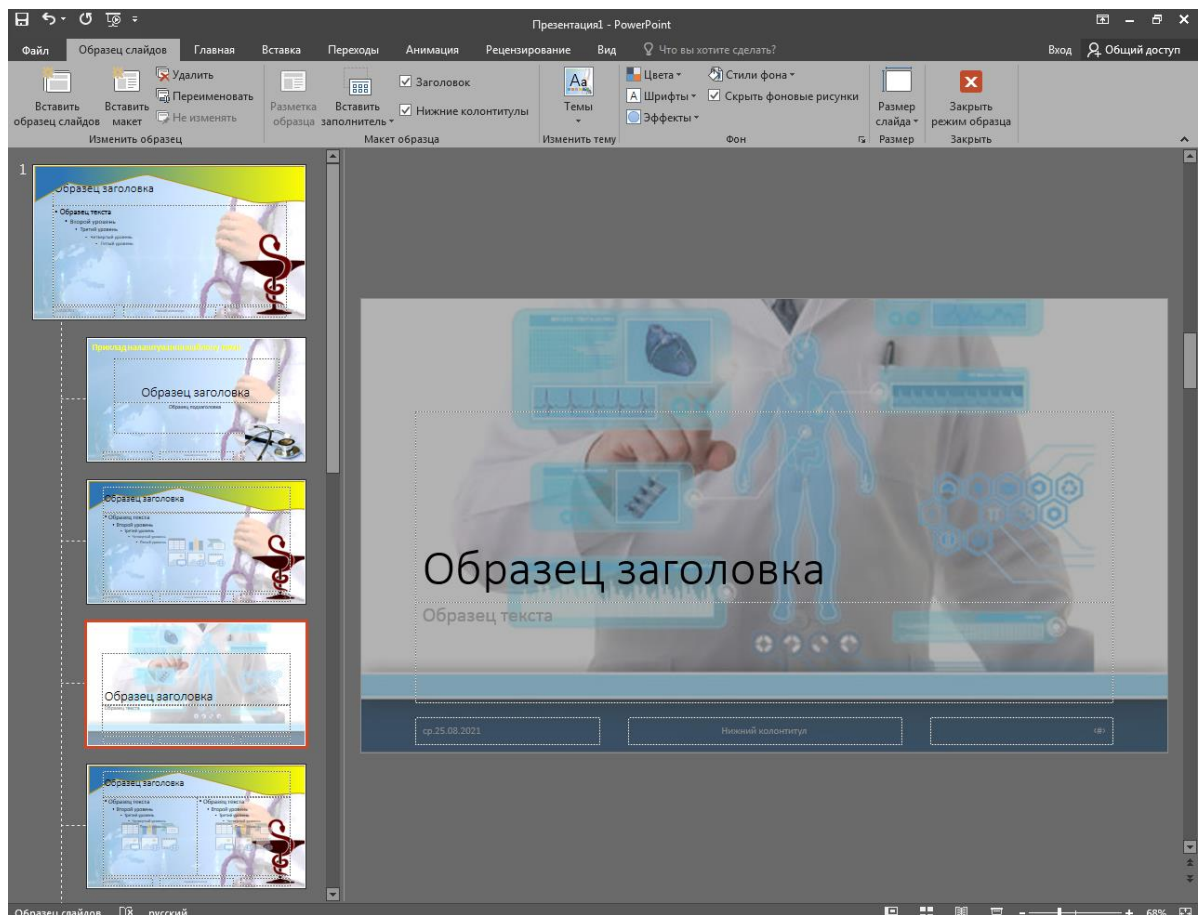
Презентация1 - PowerPoint

Файл Образец слайдов Главная Вставка Переходы Анимация Рецензирование Вид Что вы хотите сделать?

Вход Общий доступ

Вставить образец слайдов
Вставить макет
Удалить
Переименовать
Не изменять
Изменить образец

Разметка образца
Вставить заполнитель
Заголовок
Нижние колонтитулы
Макет образца

Темы
Изменить тему

Цвета
Шрифты
Эффекты
Стили фона
Скрыть фоновые рисунки
Фон

Размер слайда
Размер

Закрыть режим образца
Закрыть

1

Образец заголовка
• Образец текста
• Второй уровень
• Третий уровень
• Четвертый уровень
• Пятый уровень

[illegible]
Образец заголовка
Образец подзаголовка

Образец заголовка

Образец заголовка
Образец текста

Образец заголовка
Образец текста

Образец заголовка

Образец текста

ср.25.08.2021

Нижний колонтитул

‹#›

Образец слайдов русский

68%